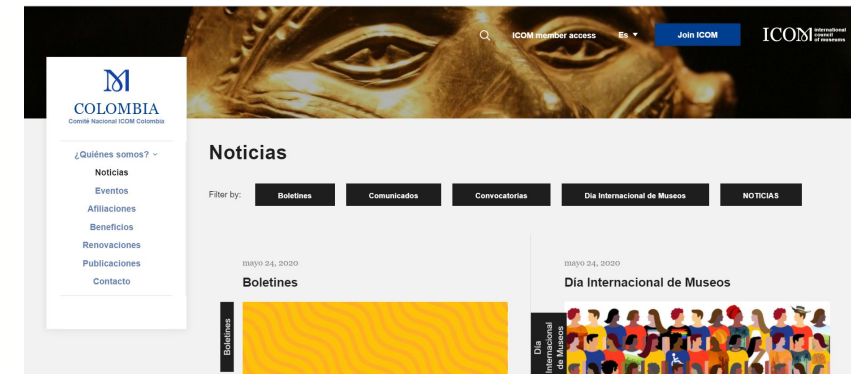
ICOM member access
Es
Join ICOM
ICOM international council of museums

COLOMBIA
Comité Nacional ICOM Colombia

¿Quiénes somos?
Noticias
Eventos
Afiliaciones
Beneficios
Renovaciones
Publicaciones
Contacto

Noticias

Filter by:
Boletines
Comunicados
Convocatorias
Día Internacional de Museos
NOTICIAS

mayo 24, 2020
Boletines
Boletines

mayo 24, 2020
Día Internacional de Museos
Día Internacional de Museos